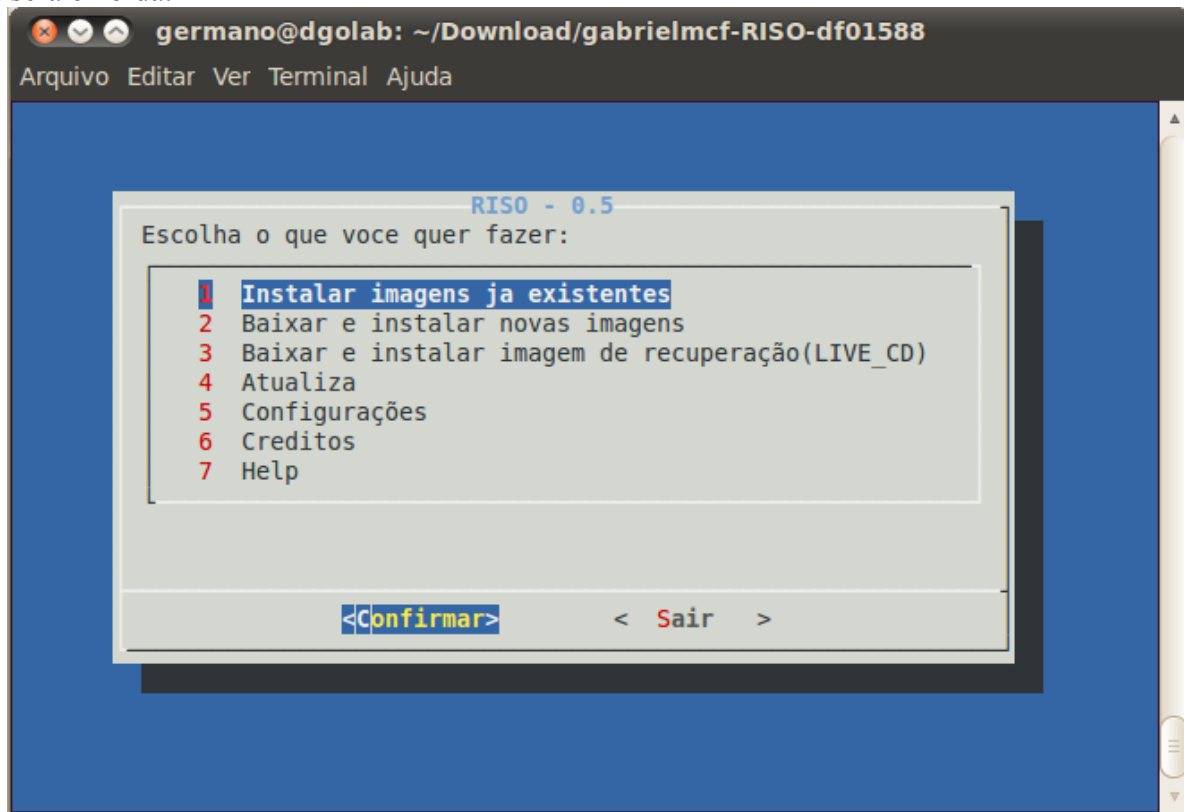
germano@dgolab: ~/Download/gabrielmcf-RISO-df01588

Arquivo Editar Ver Terminal Ajuda

RISO - 0.5

Escolha o que voce quer fazer:

1 Instalar imagens ja existentes
2 Baixar e instalar novas imagens
3 Baixar e instalar imagem de recuperação(LIVE_CD)
4 Atualiza
5 Configurações
6 Creditos
7 Help

<Confirmar> < Sair >